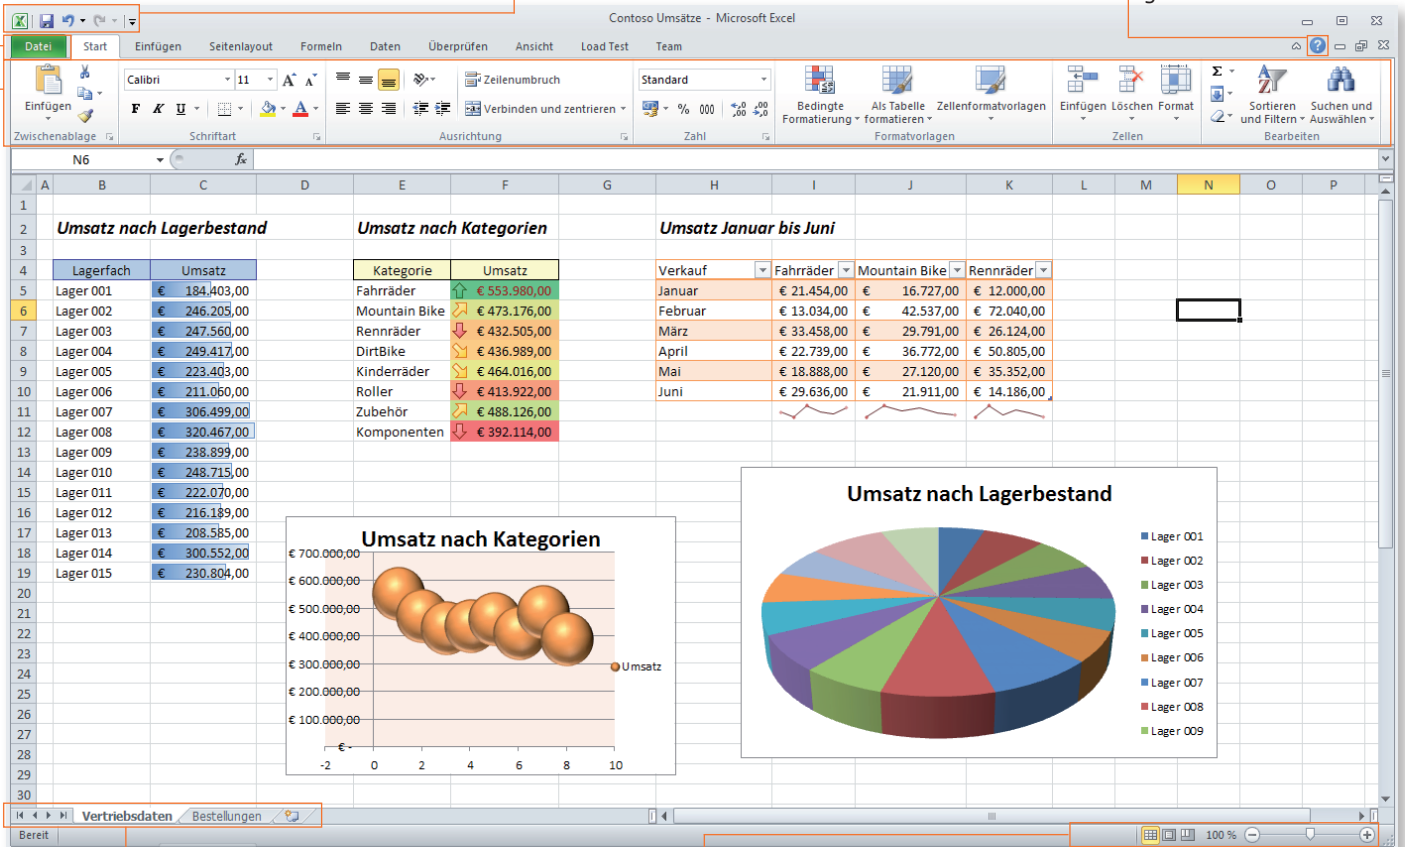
Contoso Umsätze - Microsoft Excel

Datei | Start | Einfügen | Seitenlayout | Formeln | Daten | Überprüfen | Ansicht | Load Test | Team

Einfügen | Zwischenablage | Calibri | 11 | F | K | U | Schriftart | Zeilenumbruch | Verbinden und zentrieren | Ausrichtung | Standard | % | 000 | Zahl | Bedingte Formatierung | Als Tabelle formatieren | Zellenformatvorlagen | Formatvorlagen | Einfügen | Löschen | Format | Zellen | Sortieren und Filtern | Suchen und Auswählen | Bearbeiten

N6 | $f_x$

Umsatz nach Lagerbestand

| Lagerfach | Umsatz |
|---|---|
| Lager 001 | € 184.403,00 |
| Lager 002 | € 246.205,00 |
| Lager 003 | € 247.560,00 |
| Lager 004 | € 249.417,00 |
| Lager 005 | € 223.403,00 |
| Lager 006 | € 211.060,00 |
| Lager 007 | € 306.499,00 |
| Lager 008 | € 320.467,00 |
| Lager 009 | € 238.899,00 |
| Lager 010 | € 248.715,00 |
| Lager 011 | € 222.070,00 |
| Lager 012 | € 216.189,00 |
| Lager 013 | € 208.585,00 |
| Lager 014 | € 300.552,00 |
| Lager 015 | € 230.804,00 |

Umsatz nach Kategorien

| Kategorie | Umsatz |
|---|---|
| Fahrräder | € 553.980,00 |
| Mountain Bike | € 473.176,00 |
| Rennräder | € 432.505,00 |
| DirtBike | € 436.989,00 |
| Kinderräder | € 464.016,00 |
| Roller | € 413.922,00 |
| Zubehör | € 488.126,00 |
| Komponenten | € 392.114,00 |

Umsatz Januar bis Juni

| Verkauf | Fahrräder | Mountain Bike | Rennräder |
|---|---|---|---|
| Januar | € 21.454,00 | € 16.727,00 | € 12.000,00 |
| Februar | € 13.034,00 | € 42.537,00 | € 72.040,00 |
| März | € 33.458,00 | € 29.791,00 | € 26.124,00 |
| April | € 22.739,00 | € 36.772,00 | € 50.805,00 |
| Mai | € 18.888,00 | € 27.120,00 | € 35.352,00 |
| Juni | € 29.636,00 | € 21.911,00 | € 14.186,00 |

Umsatz nach Kategorien
€ 700.000,00
€ 600.000,00
€ 500.000,00
€ 400.000,00
€ 300.000,00
€ 200.000,00
€ 100.000,00
€ -
-2 0 2 4 6 8 10
Umsatz

Umsatz nach Lagerbestand
Lager 001
Lager 002
Lager 003
Lager 004
Lager 005
Lager 006
Lager 007
Lager 008
Lager 009

Vertriebsdaten | Bestellungen
Bereit
100 %